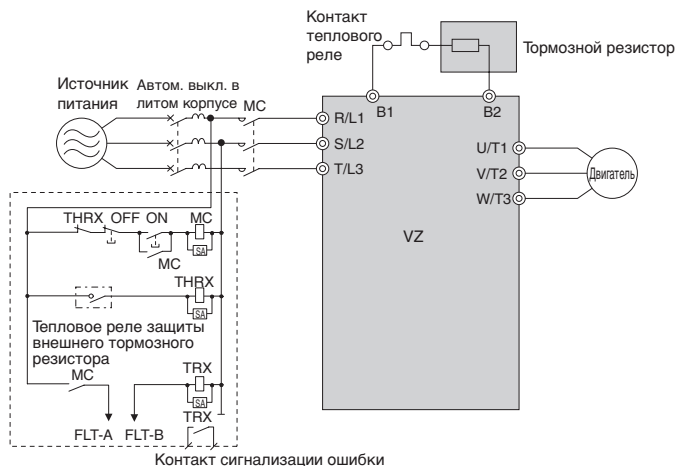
Контакт теплового реле

Тормозной резистор

Источник питания

Автом. выкл. в литом корпусе

MC

B1

B2

R/L1

S/L2

T/L3

U/T1

V/T2

W/T3

Двигатель

THRX OFF ON

MC

SA

MC

VZ

THRX

SA

Тепловое реле защиты внешнего тормозного резистора

MC

TRX

SA

TRX

FLT-A FLT-B

Контакт сигнализации ошибки